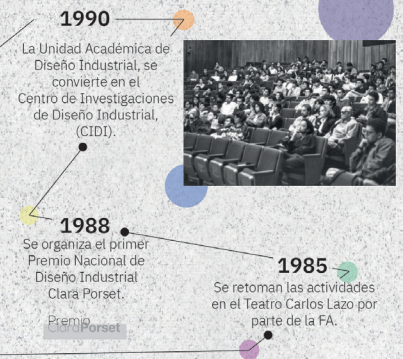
1990

La Unidad Académica de Diseño Industrial, se convierte en el Centro de Investigaciones de Diseño Industrial, (CIDI).

1988

Se organiza el primer Premio Nacional de Diseño Industrial Clara Porset.

Premio ClaraPorset

1985

Se retoman las actividades en el Teatro Carlos Lazo por parte de la FA.